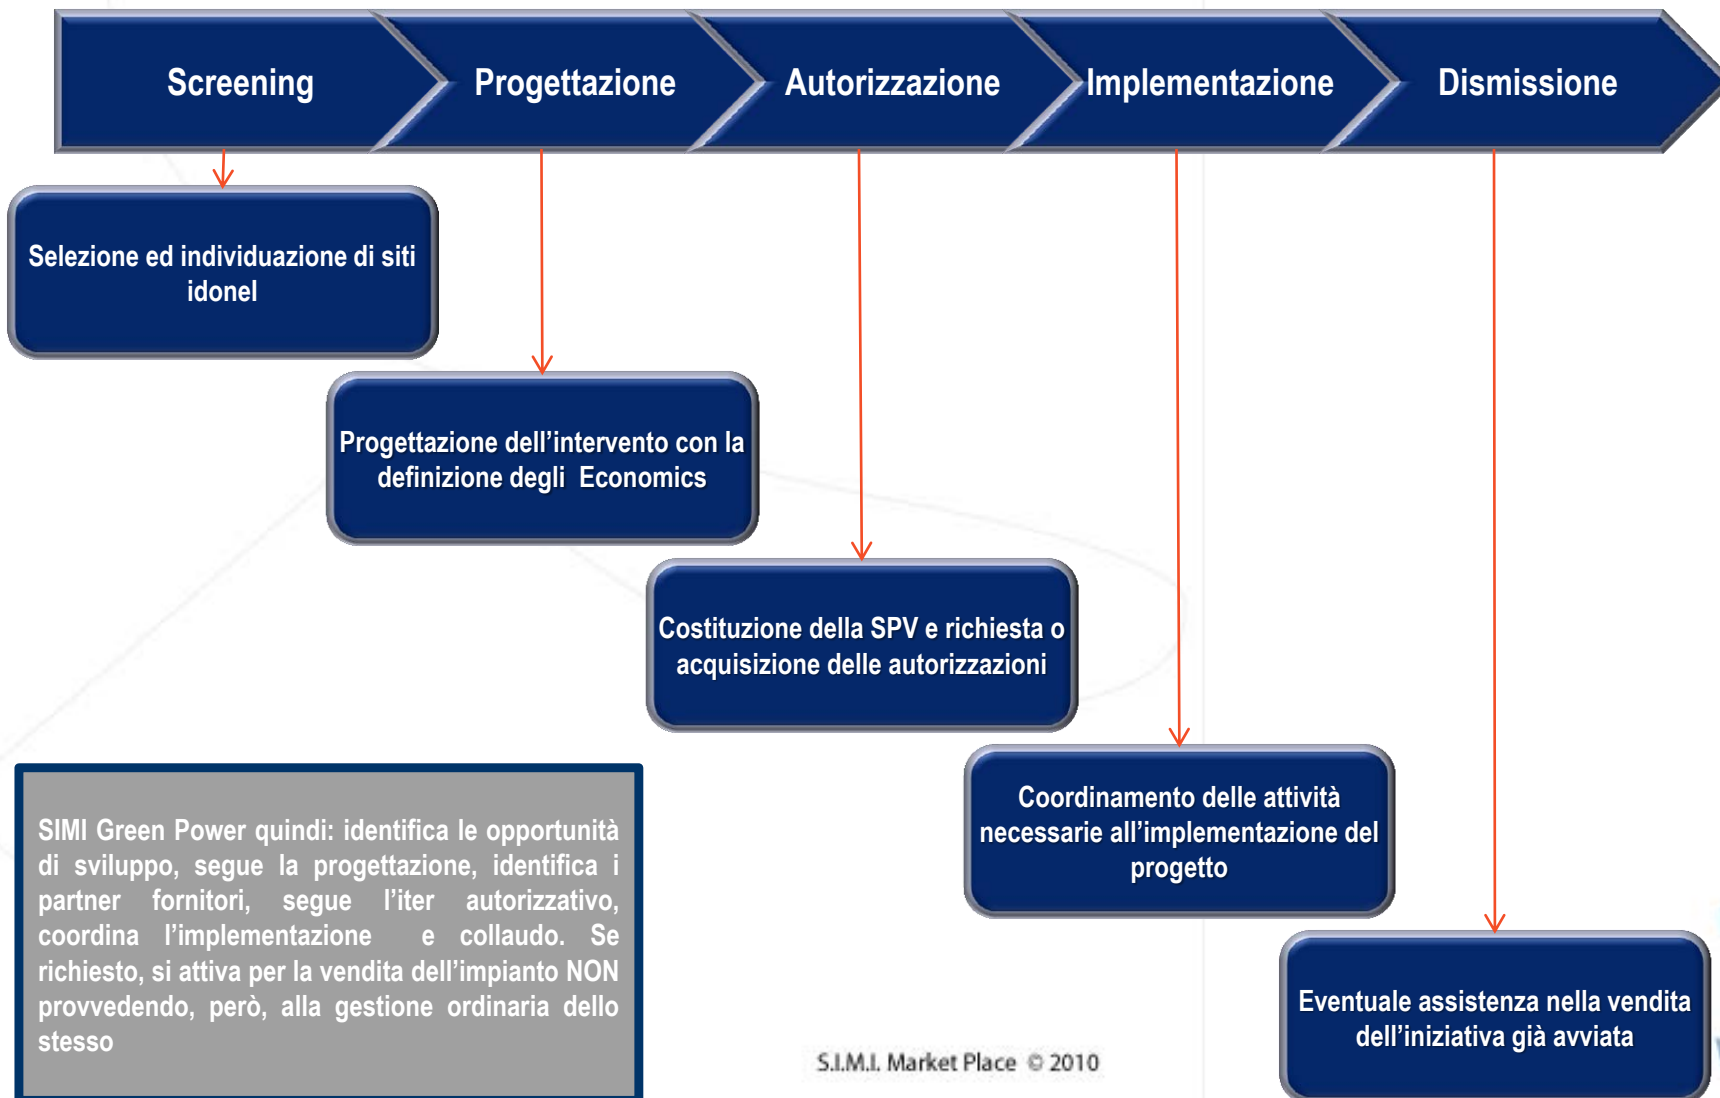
Screening

Progettazione

Autorizzazione

Implementazione

Dismissione

Selezione ed individuazione di siti idonel

Progettazione dell'intervento con la definizione degli Economics

Costituzione della SPV e richiesta o acquisizione delle autorizzazioni

Coordinamento delle attività necessarie all'implementazione del progetto

Eventuale assistenza nella vendita dell'iniziativa già avviata

SIMI Green Power quindi: identifica le opportunità di sviluppo, segue la progettazione, identifica i partner fornitori, segue l'iter autorizzativo, coordina l'implementazione e collaudo. Se richiesto, si attiva per la vendita dell'impianto NON provvedendo, però, alla gestione ordinaria dello stesso

S.I.M.I. Market Place © 2010